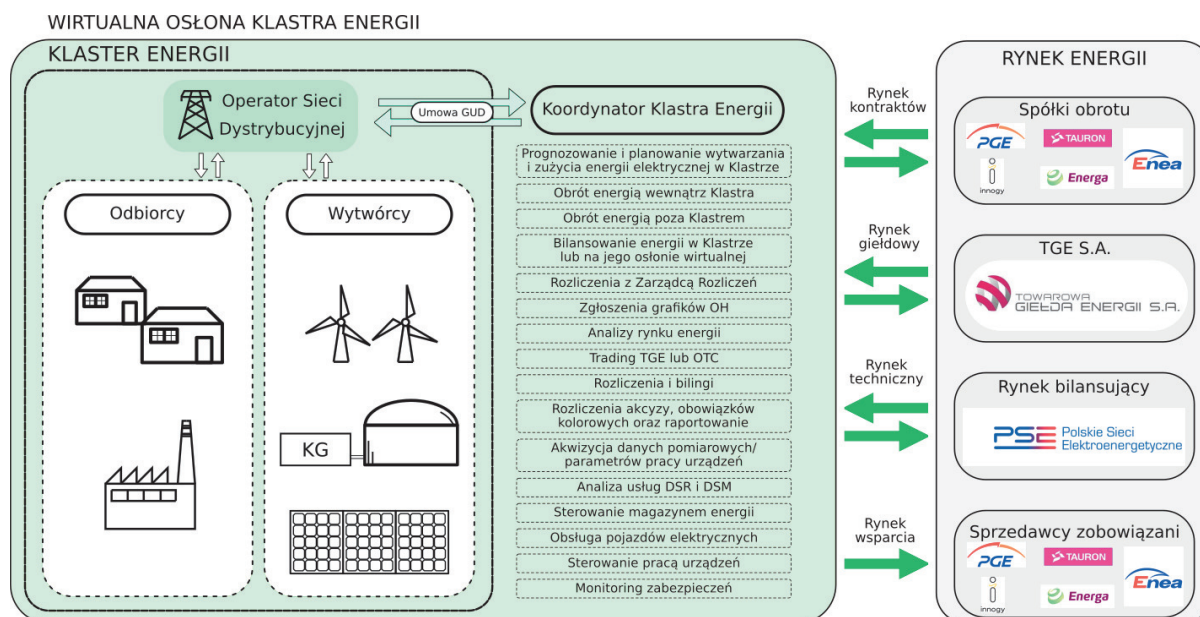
WIRTUALNA OSŁONA KLASTRA ENERGII

KLASTER ENERGII

Operator Sieci Dystrybucyjnej

Umowa GUD

Koordynator Klastra Energii

Prognozowanie i planowanie wytwarzania i zużycia energii elektrycznej w Klastrze

Obrót energią wewnątrz Klastra

Obrót energią poza Klastrem

Bilansowanie energii w Klastrze lub na jego osłonie wirtualnej

Rozliczenia z Zarządcą Rozliczeń

Zgłoszenia grafików OH

Analizy rynku energii

Trading TGE lub OTC

Rozliczenia i bilingi

Rozliczenia akcyzy, obowiązków kolorowych oraz raportowanie

Akwizycja danych pomiarowych/ parametrów pracy urządzeń

Analiza usług DSR i DSM

Sterowanie magazynem energii

Obsługa pojazdów elektrycznych

Sterowanie pracą urządzeń

Monitoring zabezpieczeń

Odbiorcy

Wytwórcy

KG

RYNEK ENERGII

Rynek kontraktów

Spółki obrotu

PGE

TAURON

Enea

innogy

Energa

Rynek giełdowy

TGE S.A.

TOWAROWA GIEŁDA ENERGII S.A.

Rynek techniczny

Rynek bilansujący

PSE Polskie Sieci Elektroenergetyczne

Rynek wsparcia

Sprzedawcy zobowiązani

PGE

TAURON

Enea

innogy

Energa